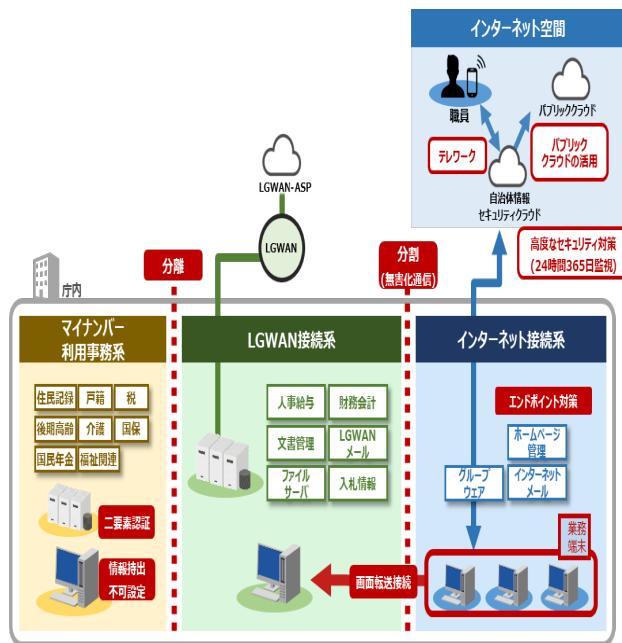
インターネット空間

職員

パブリッククラウド

テレワーク

パブリッククラウドの活用

自治体情報セキュリティクラウド

高度なセキュリティ対策（24時間365日監視）

LGWAN-ASP

LGWAN

分離

分割（無害化通信）

庁内

マイナンバー利用事務系

住民記録
戸籍
税
後期高齢
介護
国保
国民年金
福祉関連

二要素認証

情報持出不可設定

LGWAN接続系

人事給与
財務会計
文書管理
LGWANメール
ファイルサーバ
入札情報

インターネット接続系

エンドポイント対策

ホームページ管理
グループウェア
インターネットメール

業務端末

画面転送接続